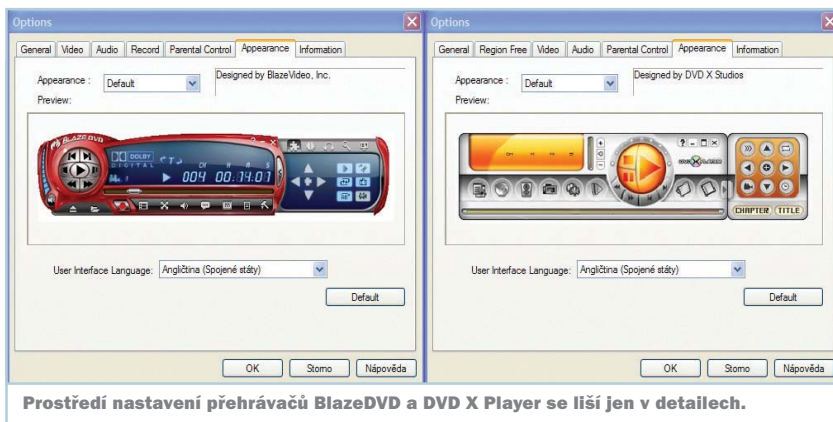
Options

General | Video | Audio | Record | Parental Control | Appearance | Information

Appearance : Default

Designed by BlazeVideo, Inc.

Preview:

BLAZE DVD

DOLBY DIGITAL

004 00:14:01

User Interface Language: Angličtina (Spojené státy)

Default

OK | Storno | Nápověda

Options

General | Region Free | Video | Audio | Parental Control | Appearance | Information

Appearance : Default

Designed by DVD X Studios

Preview:

CHAPTER | TITLE

User Interface Language: Angličtina (Spojené státy)

Default

OK | Storno | Nápověda

Prostředí nastavení přehrávačů BlazeDVD a DVD X Player se liší jen v detailech.